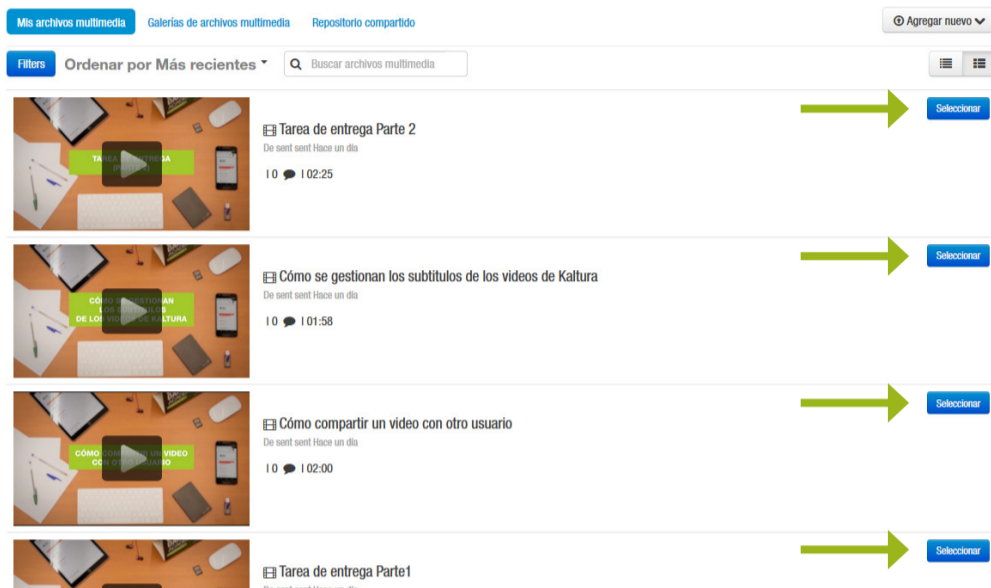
Mis archivos multimedia Galerías de archivos multimedia Repositorio compartido

Agregar nuevo

Filters Ordenar por Más recientes

Buscar archivos multimedia

TAREA DE ENTREGA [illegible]

Tarea de entrega Parte 2

De sent sent Hace un día

0 | 02:25

Seleccionar

CÓMO SE GESTIONAN LOS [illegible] DE LOS VIDEOS DE KALTURA

Cómo se gestionan los subtitulos de los videos de Kaltura

De sent sent Hace un día

0 | 01:58

Seleccionar

CÓMO COMPARTIR UN VIDEO CON OTRO USUARIO

Cómo compartir un video con otro usuario

De sent sent Hace un día

0 | 02:00

Seleccionar

Tarea de entrega Parte1

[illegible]

Seleccionar